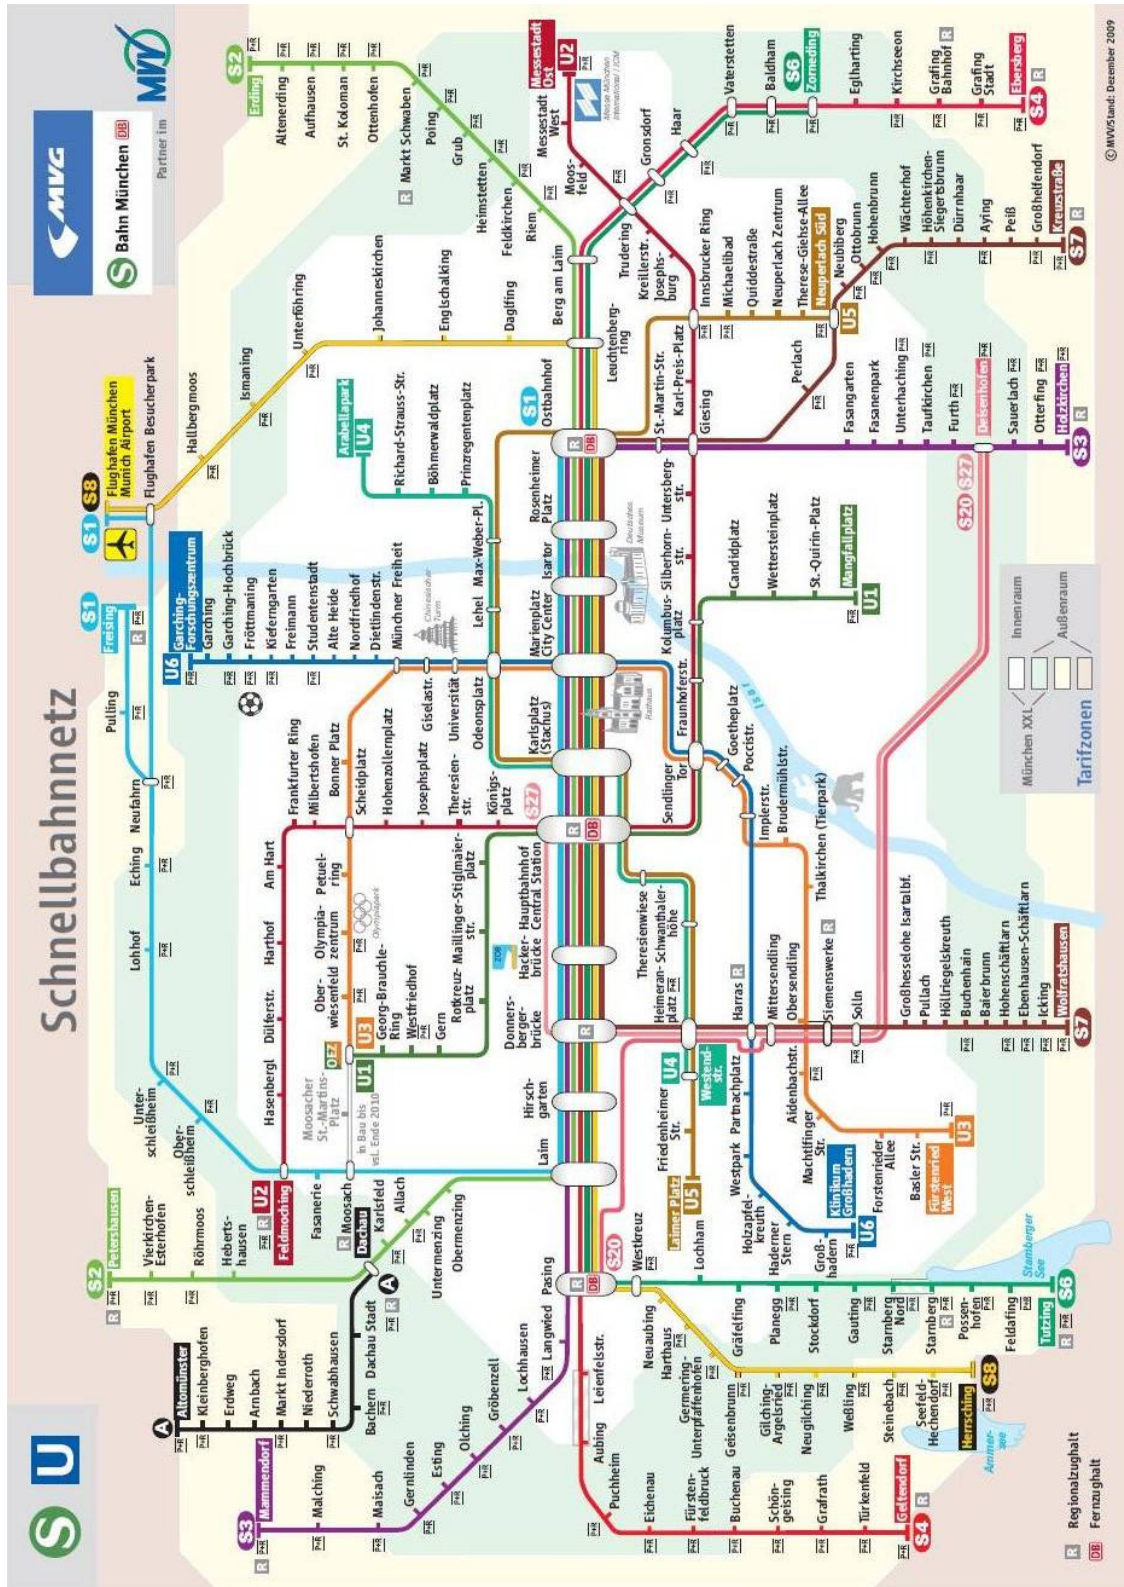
Schnellbahnnetz

S U

MVG

S Bahn München DB

Partner im MVV

S1 S8 Flughafen München Munich Airport
Flughafen Besucherpark
Hallbergmoos
Ismaning
Unterföhring
Johanneskirchen
Englschalking
Daglfing
Berg am Laim
Leuchtenbergring
Ostbahnhof
Rosenheimer Platz
Isartor
Marienplatz City Center
Karlsplatz (Stachus)
Hauptbahnhof Central Station
Hackerbrücke
Donnersbergerbrücke
Hirschgarten
Laim
Pasing

S1 Freising
Pulling
Neufahrn
Eching
Lohhof
Unterschleißheim
Oberschleißheim
Feldmoching
Fasanerie
Moosach

S2 Erding
Altenerding
Aufhausen
St. Koloman
Ottenhofen
Markt Schwaben
Poing
Grub
Heimstetten
Feldkirchen
Riem
Messestadt West
Messestadt Ost U2
Moosfeld
Trudering
Gronsdorf
Haar
Vaterstetten
Baldham
S6 Zorneding
Eglharting
Kirchseeon
Grafing Bahnhof
Grafing Stadt
Ebersberg S4

S2 Petershausen
Vierkirchen-Esterhofen
Röhrmoos
Hebertshausen
Dachau
Karlsfeld
Allach
Untermenzing
Obermenzing
Dachau Stadt
A Altomünster
Kleinberghofen
Erdweg
Arnbach
Markt Indersdorf
Niederroth
Schwabhausen
Bachern

S3 Mammendorf
Malching
Maisach
Gernlinden
Esting
Olching
Gröbenzell
Lochhausen
Langwied

S4 Geltendorf
Türkenfeld
Grafrath
Schöngeising
Buchenau
Fürstenfeldbruck
Eichenau
Puchheim
Aubing
Leienfelsstr.
Westkreuz
Neuaubing
Harthaus
Germering-Unterpfaffenhofen
Geisenbrunn
Gilching-Argelsried
Neugilching
Weßling
Steinebach
Seefeld-Hechendorf
Herrsching S8
Ammersee

S6 Tutzing
Feldafing
Possenhofen
Starnberg
Starnberg Nord
Gauting
Stockdorf
Planegg
Gräfelfing
Lochham
Starnberger See

S20 S27
Heimeranplatz
Harras
Mittersendling
Siemenswerke
Solln
Großhesselohe Isartalbf.
Pullach
Höllriegelskreuth
Buchenhain
Baierbrunn
Hohenschäftlarn
Ebenhausen-Schäftlarn
Icking
Wolfratshausen S7

Deisenhofen
Furth
Taufkirchen
Unterhaching
Fasanenpark
Fasangarten
Sauerlach
Otterfing
Holzkirchen S3

St.-Martin-Str.
Perlach
Neuperlach Süd S7
Neubiberg
Ottobrunn
Hohenbrunn
Wächterhof
Höhenkirchen-Siegertsbrunn
Dürrnhaar
Aying
Peiß
Großhelfendorf
Kreuzstraße S7

U1 Olympia-Einkaufszentrum
Georg-Brauchle-Ring
Westfriedhof
Gern
Rotkreuzplatz
Maillinger-Str.
Stiglmaierplatz
Sendlinger Tor
Fraunhoferstr.
Kolumbusplatz
Candidplatz
Wettersteinplatz
St.-Quirin-Platz
Mangfallplatz U1

U2 Feldmoching
Hasenbergl
Dülferstr.
Harthof
Am Hart
Frankfurter Ring
Milbertshofen
Scheidplatz
Hohenzollernplatz
Josephsplatz
Theresienstr.
Königsplatz
Silberhornstr.
Untersbergstr.
Giesing
Karl-Preis-Platz
Innsbrucker Ring
Josephsburg
Kreillerstr.
Michaelibad
Quiddestraße
Neuperlach Zentrum
Therese-Giehse-Allee

U3 Moosacher St.-Martins-Platz
OEZ
Oberwiesenfeld
Olympiazentrum
Petuelring
Bonner Platz
Giselastr.
Universität
Odeonsplatz
Goetheplatz
Poccistr.
Implerstr.
Brudermühlstr.
Thalkirchen (Tierpark)
Obersendling
Aidenbachstr.
Machtlfinger Str.
Forstenrieder Allee
Basler Str.
Fürstenried West U3
in Bau bis vsl. Ende 2010

U4 Arabellapark
Richard-Strauss-Str.
Böhmerwaldplatz
Prinzregentenplatz
Max-Weber-Pl.
Lehel
Theresienwiese
Schwanthalerhöhe
Westendstr. U4

U5 Laimer Platz
Friedenheimer Str.
Westpark
Partnachplatz

U6 Garching-Forschungszentrum
Garching
Garching-Hochbrück
Fröttmaning
Kieferngarten
Freimann
Studentenstadt
Alte Heide
Nordfriedhof
Dietlindenstr.
Münchner Freiheit
Holzapfelkreuth
Haderner Stern
Großhadern
Klinikum Großhadern U6

Chinesischer Turm
Deutsches Museum
Rathaus
Olympiapark
Isar

Tarifzonen
München XXL
Innenraum
Außenraum

R Regionalzughalt
DB Fernzughalt

© MVV/Stand: Dezember 2009